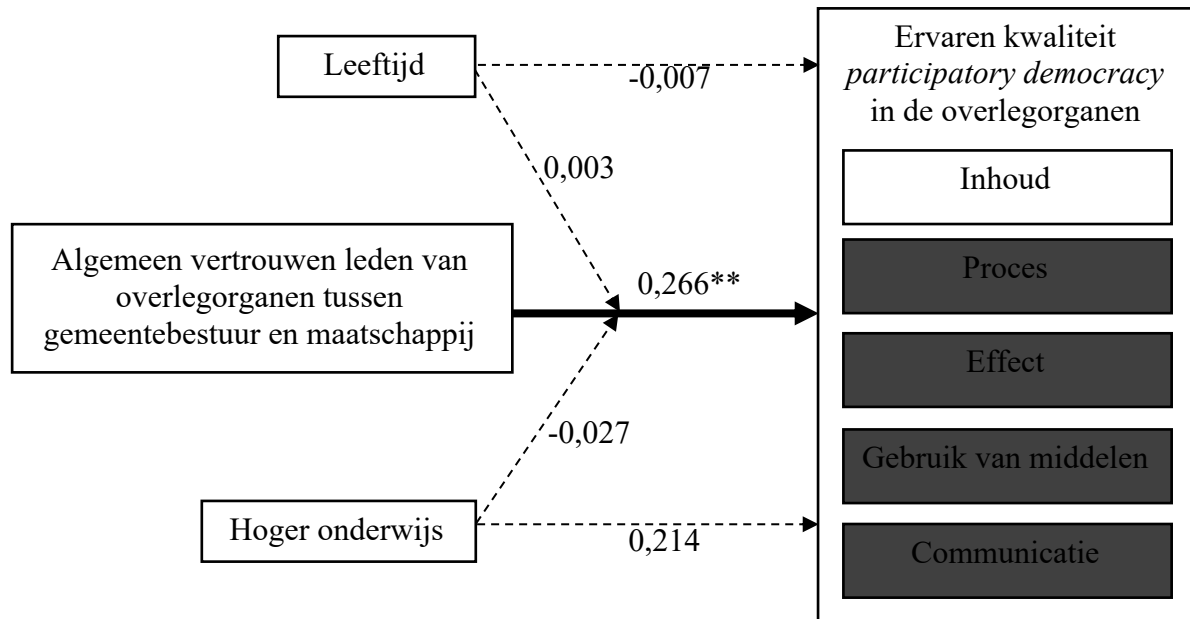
Leeftijd

-0,007

Ervaren kwaliteit *participatory democracy* in de overlegorganen

0,003

Inhoud

Algemeen vertrouwen leden van overlegorganen tussen gemeentebestuur en maatschappij

0,266**

Proces

Effect

-0,027

Gebruik van middelen

Hoger onderwijs

0,214

Communicatie